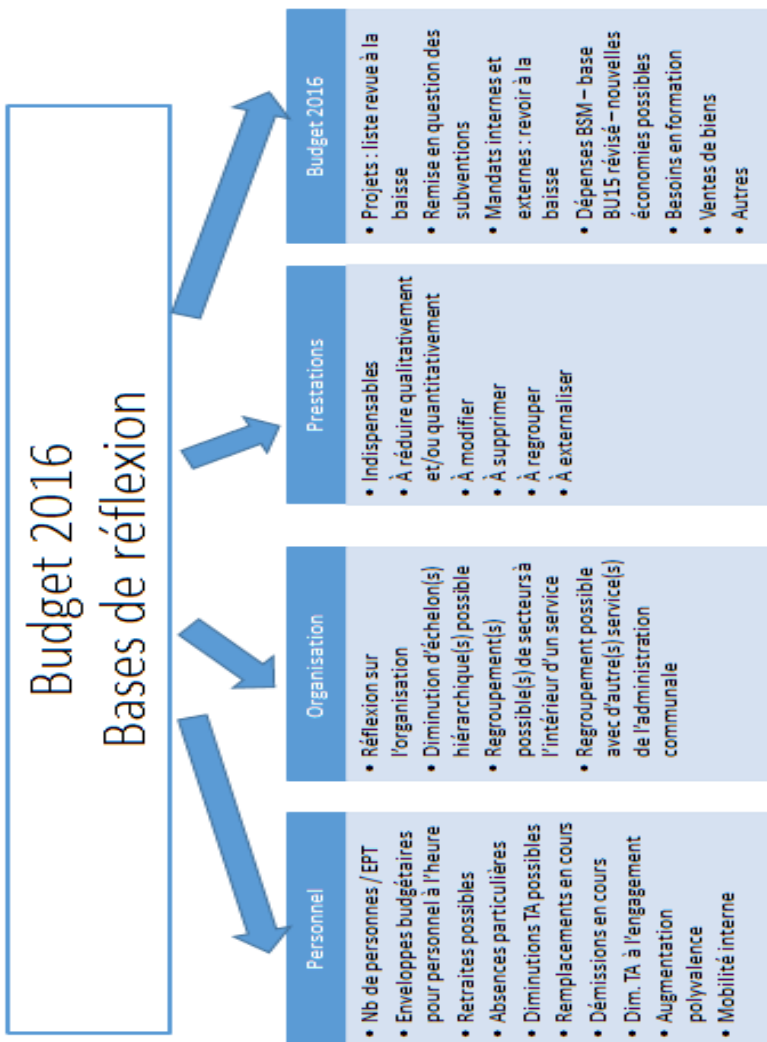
Budget 2016
Bases de réflexion

Personnel
• Nb de personnes / EPT
• Enveloppes budgétaires pour personnel à l'heure
• Retraites possibles
• Absences particulières
• Diminutions TA possibles
• Remplacements en cours
• Démissions en cours
• Dim. TA à l'engagement
• Augmentation polyvalence
• Mobilité interne

Organisation
• Réflexion sur l'organisation
• Diminution d'échelon(s) hiérarchique(s) possible
• Regroupement(s) possible(s) de secteurs à l'intérieur d'un service
• Regroupement possible avec d'autre(s) service(s) de l'administration communale

Prestations
• Indispensables
• À réduire qualitativement et/ou quantitativement
• À modifier
• À supprimer
• À regrouper
• À externaliser

Budget 2016
• Projets : liste revue à la baisse
• Remise en question des subventions
• Mandats internes et externes : revoir à la baisse
• Dépenses BSM – base BU15 révisé – nouvelles économies possibles
• Besoins en formation
• Ventes de biens
• Autres